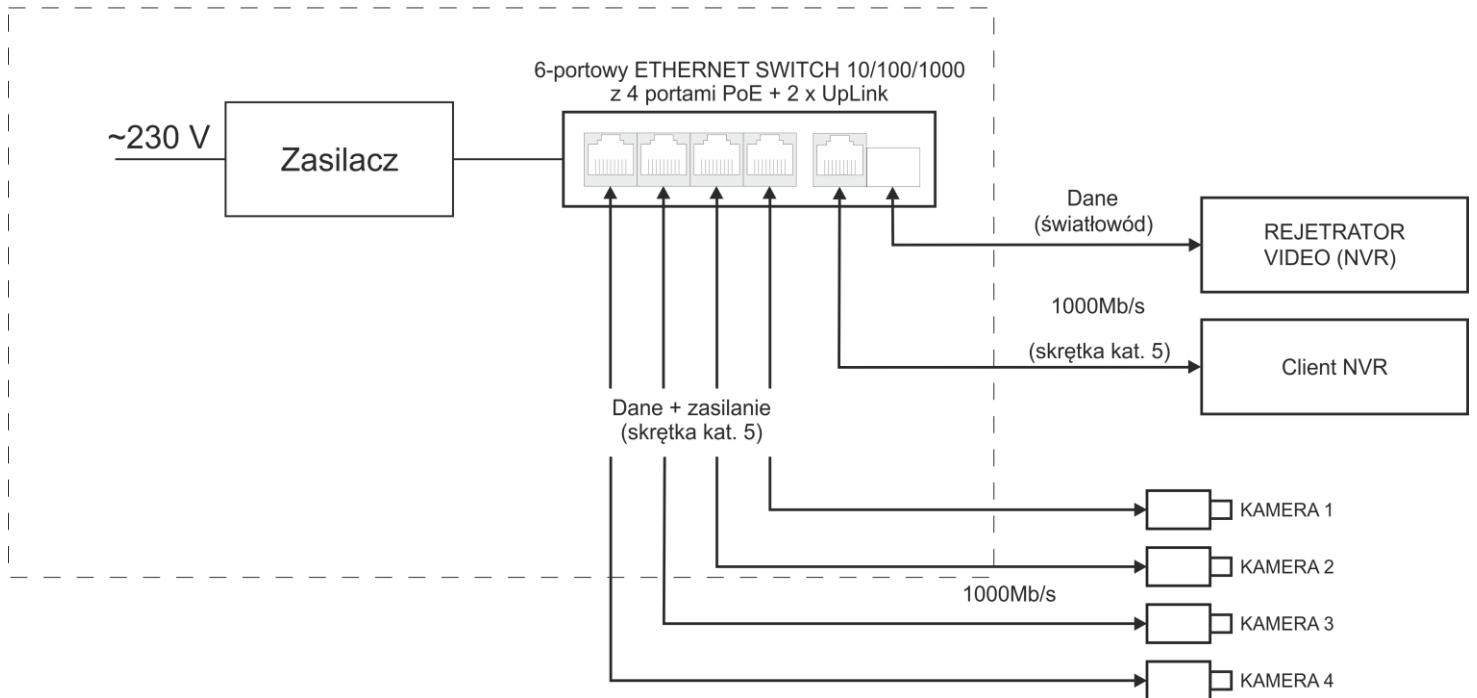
6-portowy ETHERNET SWITCH 10/100/1000
z 4 portami PoE + 2 x UpLink

~230 V

Zasilacz

Dane
(światłowód)

REJETRATOR
VIDEO (NVR)

1000Mb/s

(skrętka kat. 5)

Client NVR

Dane + zasilanie
(skrętka kat. 5)

KAMERA 1

KAMERA 2

1000Mb/s

KAMERA 3

KAMERA 4